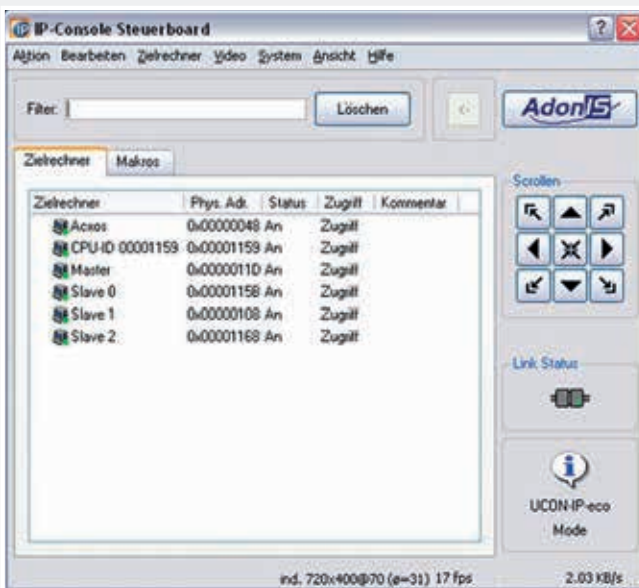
IP-Console Steuerboard

Aktion Bearbeiten Zielrechner Video System Ansicht Hilfe

Filter:

Löschen

AdonIS

Zielrechner Makros

| Zielrechner | Phys. Adr. | Status | Zugriff | Kommentar |
|---|---|---|---|---|
| Acxos | 0x00000048 | An | Zugriff | |
| CPU-ID 00001159 | 0x00001159 | An | Zugriff | |
| Master | 0x0000011D | An | Zugriff | |
| Slave 0 | 0x00001158 | An | Zugriff | |
| Slave 1 | 0x00000108 | An | Zugriff | |
| Slave 2 | 0x00001168 | An | Zugriff | |

Scrollen

Link Status

UCON-IP-eco Mode

ind, 720x400@70 (a=31) 17 fps

2.03 KB/s